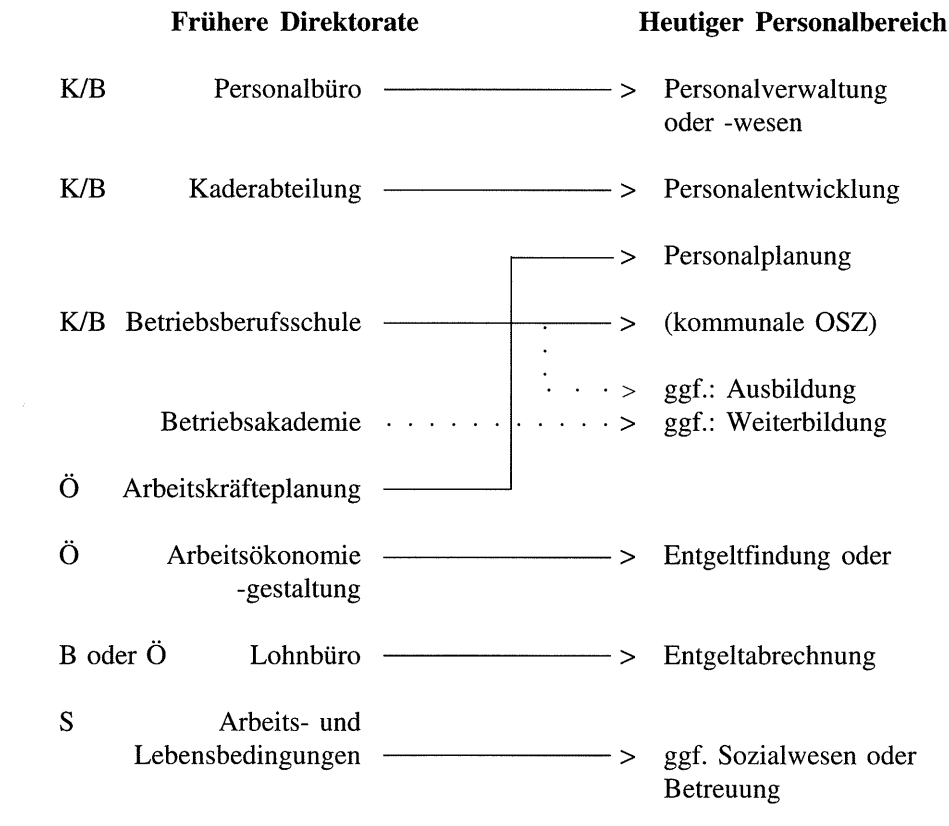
| Frühere Direktorate | | Heutiger Personalbereich |
|---|---|---|
| K/B Personalbüro | > | Personalverwaltung oder -wesen |
| K/B Kaderabteilung | > | Personalentwicklung |
| | > | Personalplanung |
| K/B Betriebsberufsschule | > | (kommunale OSZ) |
| | > | ggf.: Ausbildung |
| Betriebsakademie | > | ggf.: Weiterbildung |
| Ö Arbeitskräfteplanung | | |
| Ö Arbeitsökonomie -gestaltung | > | Entgeltfindung oder |
| B oder Ö Lohnbüro | > | Entgeltabrechnung |
| S Arbeits- und Lebensbedingungen | > | ggf. Sozialwesen oder Betreuung |